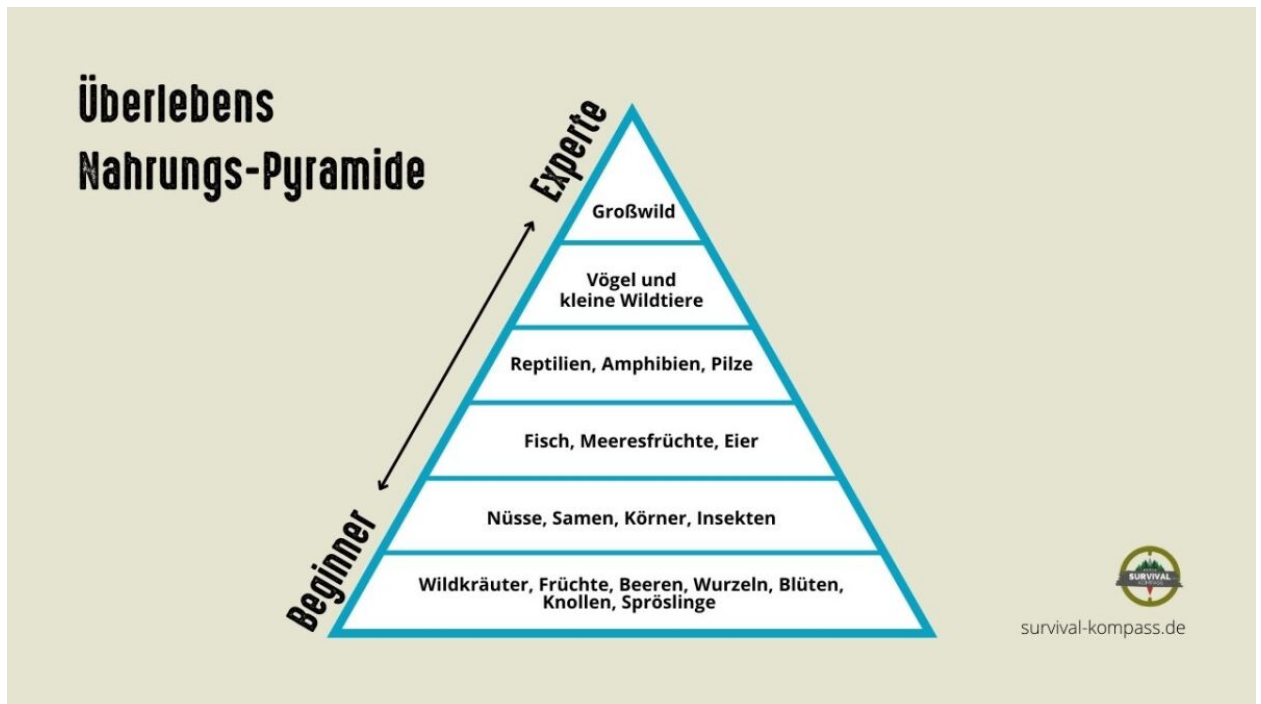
Überlebens
Nahrungs-Pyramide

Experte

Großwild

Vögel und
kleine Wildtiere

Reptilien, Amphibien, Pilze

Fisch, Meeresfrüchte, Eier

Nüsse, Samen, Körner, Insekten

Wildkräuter, Früchte, Beeren, Wurzeln, Blüten,
Knollen, Sprößlinge

Beginner

SURVIVAL
KOMPASS

survival-kompass.de